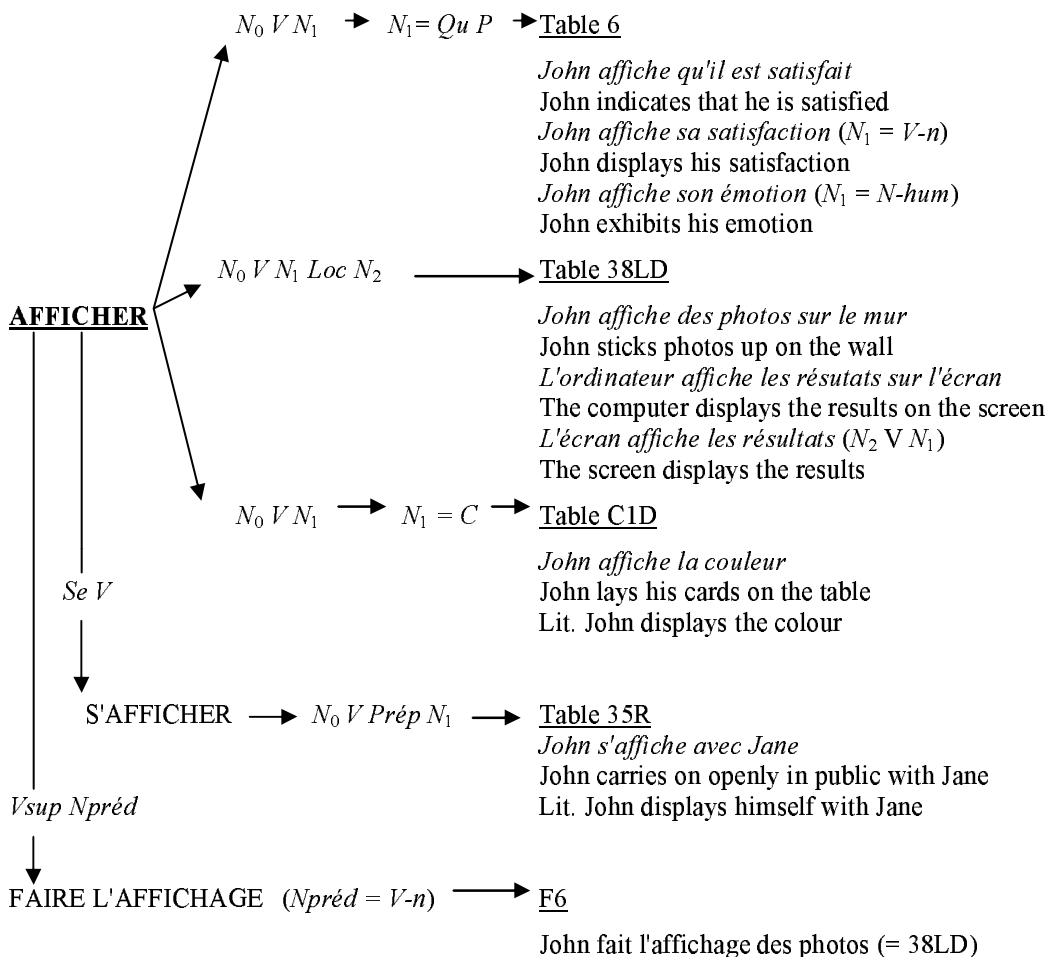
AFFICHER

$N_0 \, V \, N_1$ → $N_1$= $Qu \, P$ → Table 6

*John affiche qu'il est satisfait*
John indicates that he is satisfied
*John affiche sa satisfaction* ($N_1$ = *V-n*)
John displays his satisfaction
*John affiche son émotion* ($N_1$ = *N-hum*)
John exhibits his emotion

$N_0 \, V \, N_1 \, Loc \, N_2$ → Table 38LD

*John affiche des photos sur le mur*
John sticks photos up on the wall
*L'ordinateur affiche les résutats sur l'écran*
The computer displays the results on the screen
*L'écran affiche les résultats* ($N_2$ V $N_1$)
The screen displays the results

$N_0 \, V \, N_1$ → $N_1 = C$ → Table C1D

*John affiche la couleur*
John lays his cards on the table
Lit. John displays the colour

*Se V*

S'AFFICHER → $N_0 \, V \, Prép \, N_1$ → Table 35R
*John s'affiche avec Jane*
John carries on openly in public with Jane
Lit. John displays himself with Jane

*Vsup Npréd*

FAIRE L'AFFICHAGE (*Npréd* = *V-n*) → F6

John fait l'affichage des photos (= 38LD)